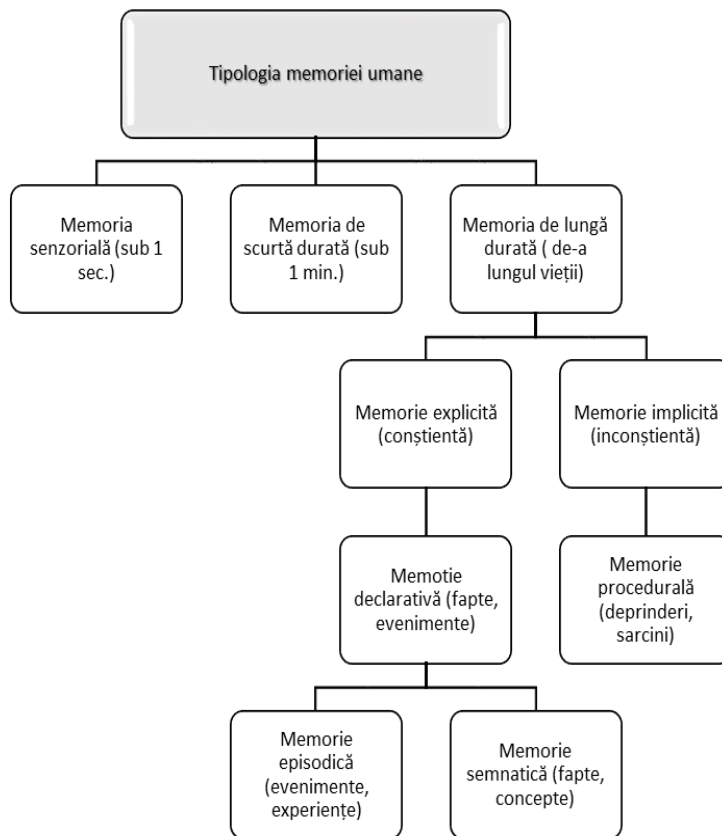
Tipologia memoriei umane

Memoria senzorială (sub 1 sec.)

Memoria de scurtă durată (sub 1 min.)

Memoria de lungă durată ( de-a lungul vieții)

Memorie explicită (conștientă)

Memorie implicită (inconștientă)

Memotie declarativă (fapte, evenimente)

Memorie procedurală (deprinderi, sarcini)

Memorie episodică (evenimente, experiențe)

Memorie semnatică (fapte, concepte)